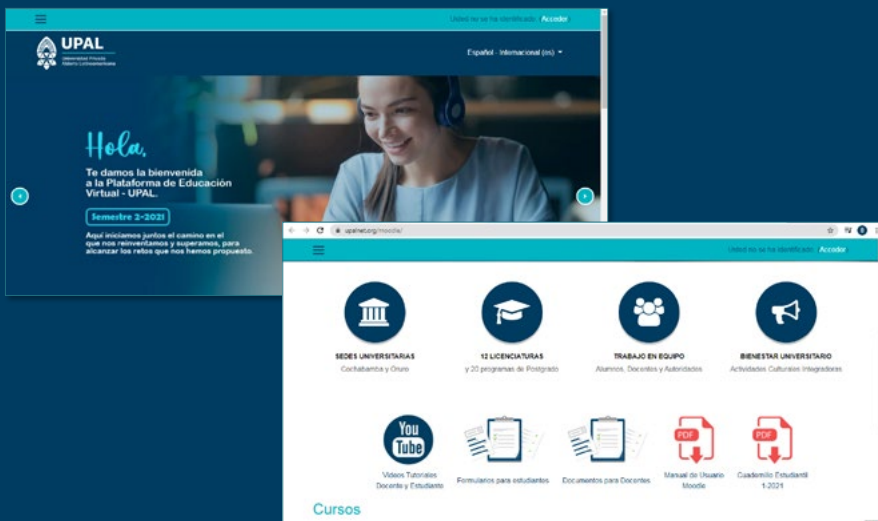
Usted no se ha identificado. Acceder

UPAL
Universidad Privada Abierta Latinoamericana

Español - Internacional (es)

Hola,
Te damos la bienvenida a la Plataforma de Educación Virtual - UPAL.

Semestre 2-2021

Aquí iniciamos juntos el camino en el que nos reinventamos y superamos, para alcanzar los retos que nos hemos propuesto.

upalnet.org/moodle/

Usted no se ha identificado. Acceder

SEDES UNIVERSITARIAS
Cochabamba y Oruro

12 LICENCIATURAS
y 20 programas de Postgrado

TRABAJO EN EQUIPO
Alumnos, Docentes y Autoridades

BIENESTAR UNIVERSITARIO
Actividades Culturales Integradoras

You Tube
Videos Tutoriales Docente y Estudiante

Formularios para estudiantes

Documentos para Docentes

PDF
Manual de Usuario Moodle

PDF
Cuadernillo Estudiantil 1-2021

Cursos